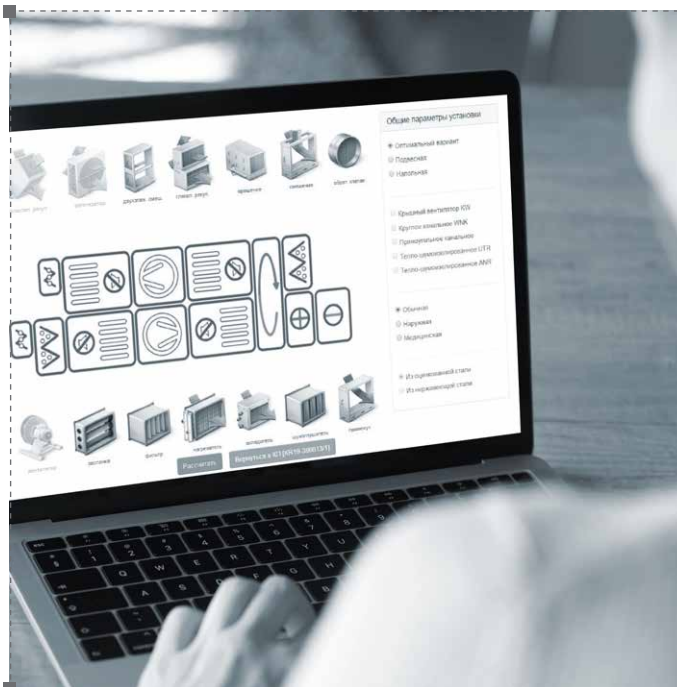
Общие параметры установки

Оптимальный вариант
Подвесная
Напольная

Крышный вентилятор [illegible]
Круглое канальное VINK
Прямоугольное канальное
Тепло-шумоизолированное UTR
Тепло-шумоизолированное ANR

Обычное
Наружное
Медицинская

Из оцинкованной стали
Из нержавеющей стали

фильтр
нагреватель
охладитель
шумоглушитель
Рассчитать
Вернуться к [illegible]